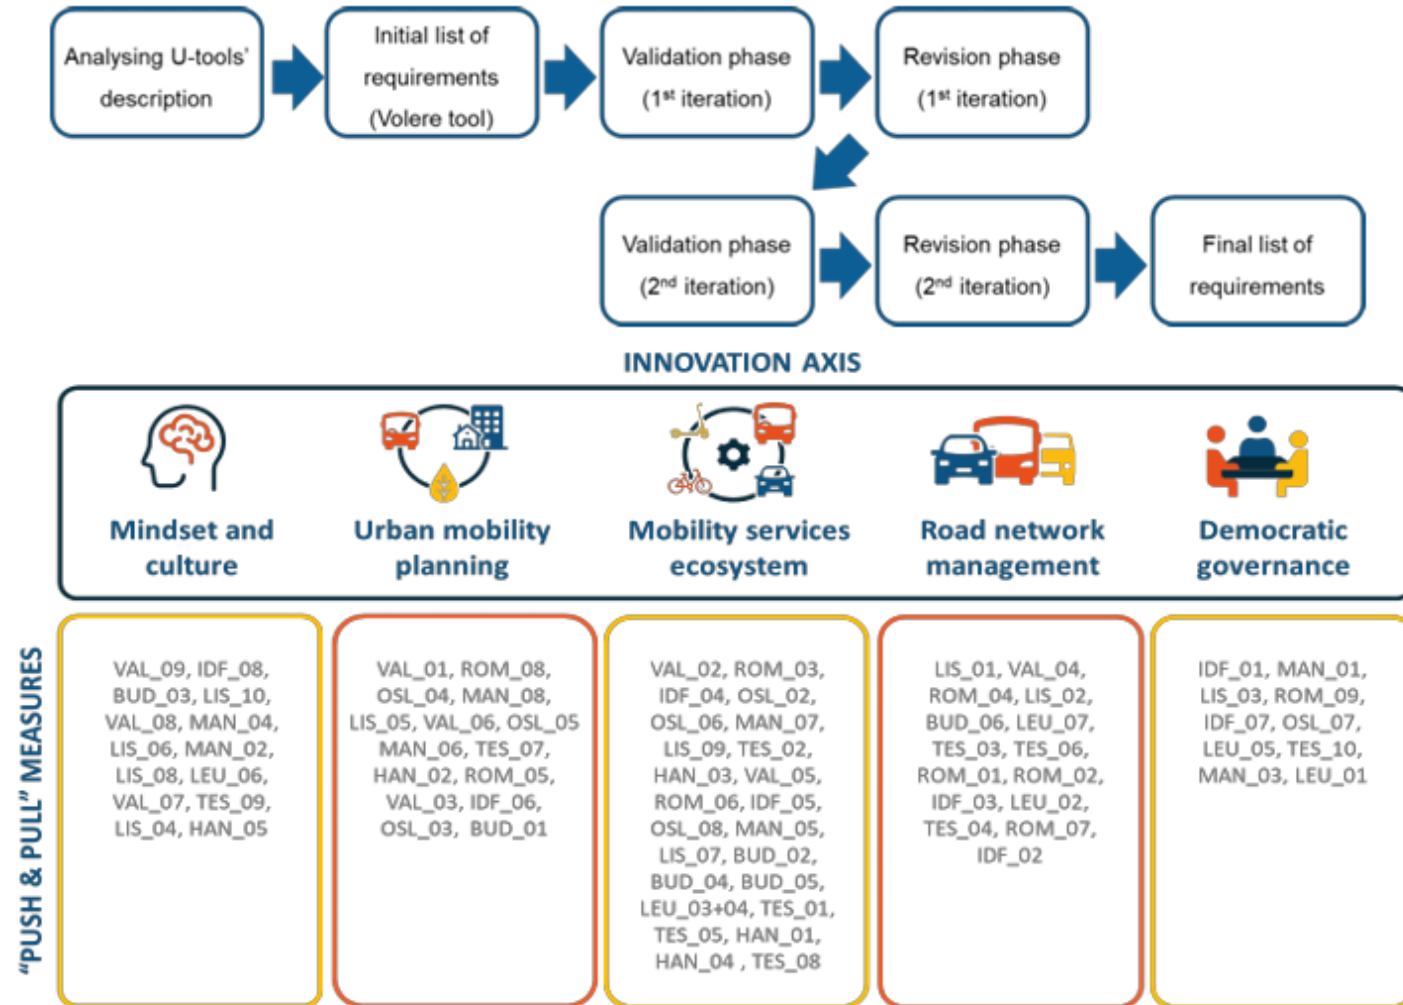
Analysing U-tools' description

Initial list of requirements (Volere tool)

Validation phase ($1^{st}$ iteration)

Revision phase ($1^{st}$ iteration)

Validation phase ($2^{nd}$ iteration)

Revision phase ($2^{nd}$ iteration)

Final list of requirements

INNOVATION AXIS

Mindset and culture

Urban mobility planning

Mobility services ecosystem

Road network management

Democratic governance

"PUSH & PULL" MEASURES

VAL_09, IDF_08, BUD_03, LIS_10, VAL_08, MAN_04, LIS_06, MAN_02, LIS_08, LEU_06, VAL_07, TES_09, LIS_04, HAN_05

VAL_01, ROM_08, OSL_04, MAN_08, LIS_05, VAL_06, OSL_05 MAN_06, TES_07, HAN_02, ROM_05, VAL_03, IDF_06, OSL_03, BUD_01

VAL_02, ROM_03, IDF_04, OSL_02, OSL_06, MAN_07, LIS_09, TES_02, HAN_03, VAL_05, ROM_06, IDF_05, OSL_08, MAN_05, LIS_07, BUD_02, BUD_04, BUD_05, LEU_03+04, TES_01, TES_05, HAN_01, HAN_04 , TES_08

LIS_01, VAL_04, ROM_04, LIS_02, BUD_06, LEU_07, TES_03, TES_06, ROM_01, ROM_02, IDF_03, LEU_02, TES_04, ROM_07, IDF_02

IDF_01, MAN_01, LIS_03, ROM_09, IDF_07, OSL_07, LEU_05, TES_10, MAN_03, LEU_01